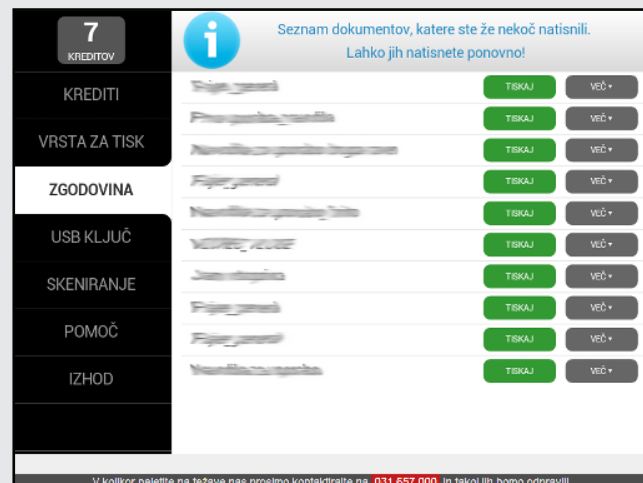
7
KREDITOV

KREDITI

VRSTA ZA TISK

ZGODOVINA

USB KLJUČ

SKENIRANJE

POMOČ

IZHOD

Seznam dokumentov, katere ste že nekoč natisnili.
Lahko jih natisnete ponovno!

| | | |
|---|---|---|
| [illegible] | TISKAJ | VEČ ▾ |
| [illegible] | TISKAJ | VEČ ▾ |
| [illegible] | TISKAJ | VEČ ▾ |
| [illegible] | TISKAJ | VEČ ▾ |
| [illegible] | TISKAJ | VEČ ▾ |
| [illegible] | TISKAJ | VEČ ▾ |
| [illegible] | TISKAJ | VEČ ▾ |
| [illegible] | TISKAJ | VEČ ▾ |
| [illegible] | TISKAJ | VEČ ▾ |
| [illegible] | TISKAJ | VEČ ▾ |

V kolikor naletite na težave nas prosimo kontaktirajte na 031 657 000, in takoj jih bomo odpravili!